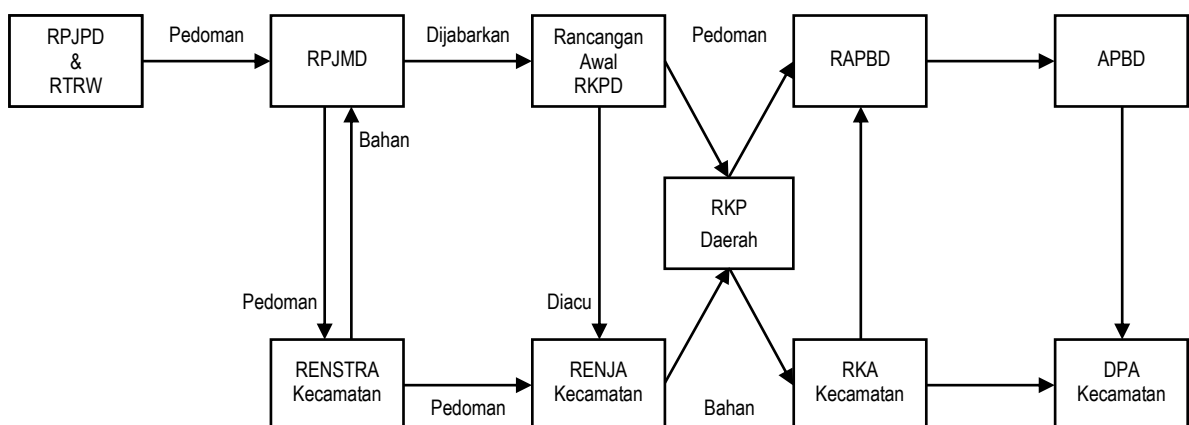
RPJPD & RTRW

Pedoman

RPJMD

Dijabarkan

Rancangan Awal RKPD

Pedoman

RAPBD

APBD

Bahan

RKP Daerah

Pedoman

Diacu

RENSTRA Kecamatan

Pedoman

RENJA Kecamatan

Bahan

RKA Kecamatan

DPA Kecamatan